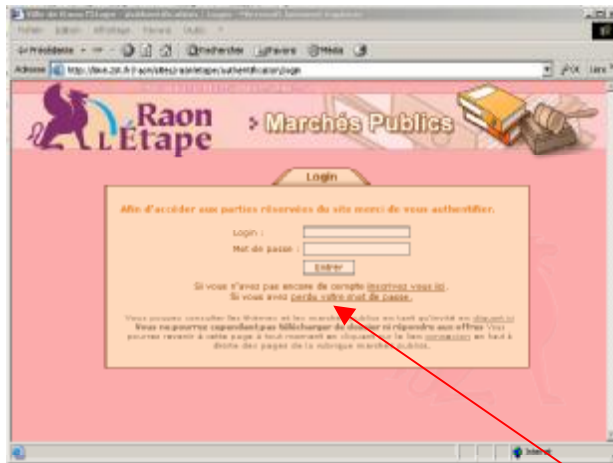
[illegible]

Précédente · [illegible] Rechercher Favoris Média

Adresse http://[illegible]/authentification/login

Raon L'Étape

> Marchés Publics

Login

Afin d'accéder aux parties réservées du site merci de vous authentifier.

Login :

Mot de passe :

Entrer

Si vous n'avez pas encore de compte inscrivez vous ici.
Si vous avez perdu votre mot de passe.

Vous pouvez consulter les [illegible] en tant qu'invité en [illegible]
Vous ne pourrez cependant pas télécharger de dossier ni répondre aux offres Vous pourrez revenir à cette page à tout moment en cliquant sur le lien connexion en haut à droite des pages de la rubrique marchés publics.

Internet